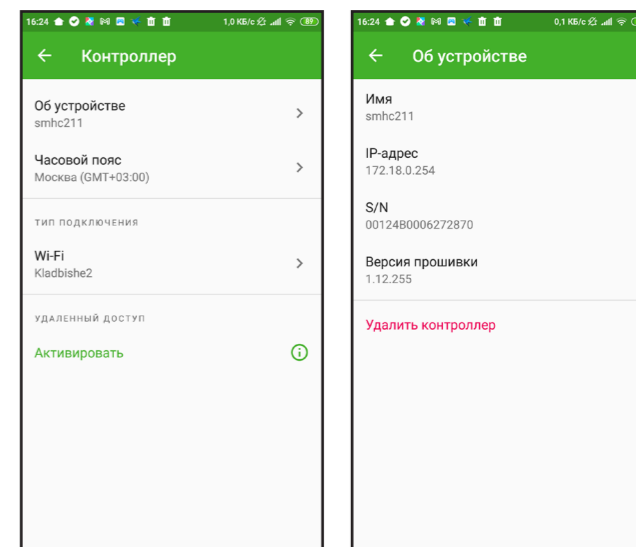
16:24 1,0 КБ/с 89

Контроллер

Об устройстве
smhc211

Часовой пояс
Москва (GMT+03:00)

ТИП ПОДКЛЮЧЕНИЯ

Wi-Fi
Kladbishe2

УДАЛЕННЫЙ ДОСТУП

Активировать

16:24 0,1 КБ/с

Об устройстве

Имя
smhc211

IP-адрес
172.18.0.254

S/N
00124B0006272870

Версия прошивки
1.12.255

Удалить контроллер